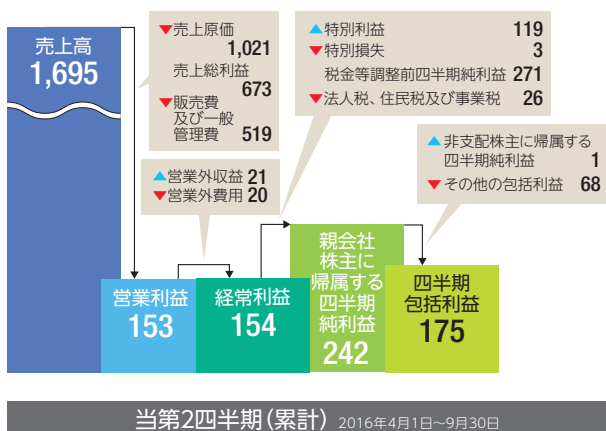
売上高
1,695

▼売上原価 1,021
売上総利益 673
▼販売費及び一般管理費 519

▲営業外収益 21
▼営業外費用 20

▲特別利益 119
▼特別損失 3
税金等調整前四半期純利益 271
▼法人税、住民税及び事業税 26

▲非支配株主に帰属する四半期純利益 1
▼その他の包括利益 68

営業利益
153

経常利益
154

親会社株主に帰属する四半期純利益
242

四半期包括利益
175

当第2四半期(累計) 2016年4月1日~9月30日